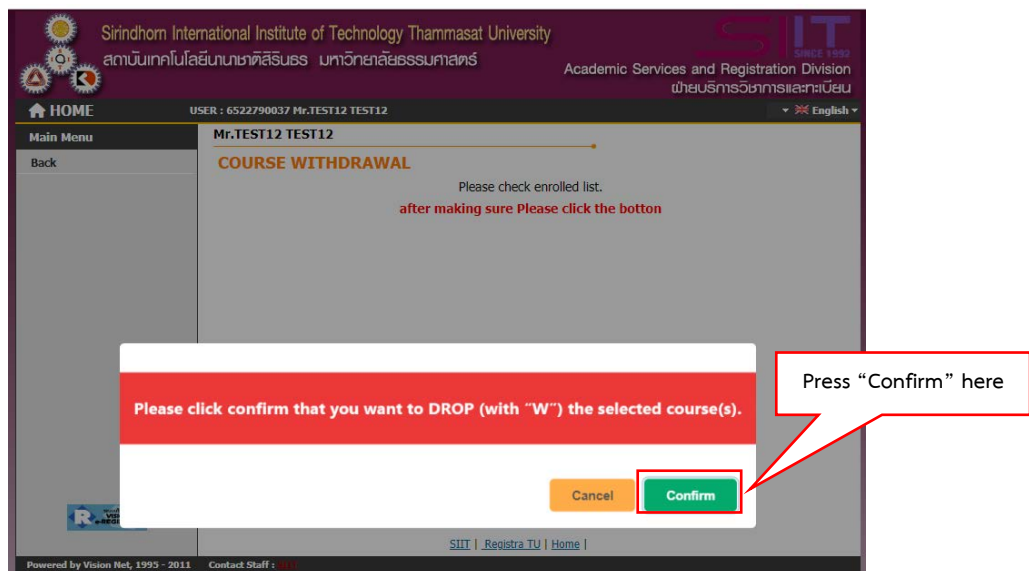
Sirindhorn International Institute of Technology Thammasat University
สถาบันเทคโนโลยีนานาชาติสิรินธร มหาวิทยาลัยธรรมศาสตร์

SIIT SINCE 1992
Academic Services and Registration Division
ฝ่ายบริการวิชาการและทะเบียน

HOME
USER : 6522790037 Mr.TEST12 TEST12
English

Main Menu
Back

Mr.TEST12 TEST12
COURSE WITHDRAWAL
Please check enrolled list.
after making sure Please click the botton

Please click confirm that you want to DROP (with "W") the selected course(s).

Cancel
Confirm

Press "Confirm" here

SIIT | Registra TU | Home |

Powered by Vision Net, 1995 - 2011
Contact Staff : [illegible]